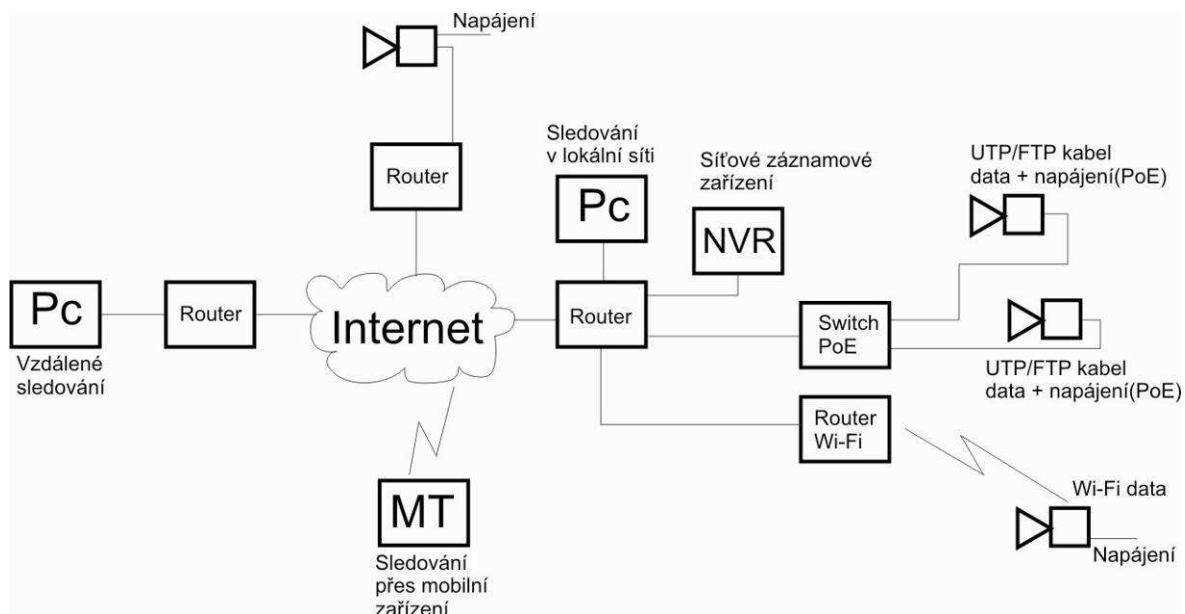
Napájení

Router

Sledování v lokální síti

Síťové záznamové zařízení

UTP/FTP kabel data + napájení(PoE)

Pc

NVR

Pc

Router

Internet

Router

Switch PoE

Vzdálené sledování

UTP/FTP kabel data + napájení(PoE)

Router Wi-Fi

Wi-Fi data

MT

Napájení

Sledování přes mobilní zařízení